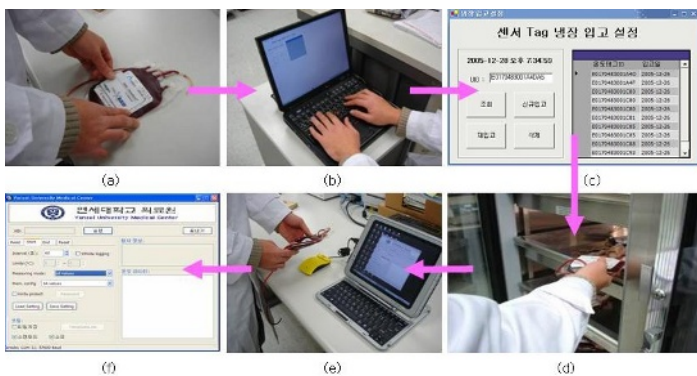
(a)

(b)

냉장입고설정

센서 Tag 냉장 입고 설정

2005-12-28 오후 7:34:50

ID : E0170483001A4EA0

조회

신규입고

재입고

삭제

| 냉장태그ID | 입고일 |
|---|---|
| E01704830014A0 | 2005-12-28 |
| E0170483001A4EF | 2005-12-28 |
| E0170483001C8D | 2005-12-28 |
| E0170483001C80 | 2005-12-28 |
| E0170483001C81 | 2005-12-28 |
| E0170483001C82 | 2005-12-28 |
| E0170483001C85 | 2005-12-28 |
| E0170483001C88 | 2005-12-28 |
| E0170483001C8A | 2005-12-28 |

(c)

Yonsei University Medical Center

연세대학교 의료원

Yonsei University Medical Center

(f)

(e)

(d)